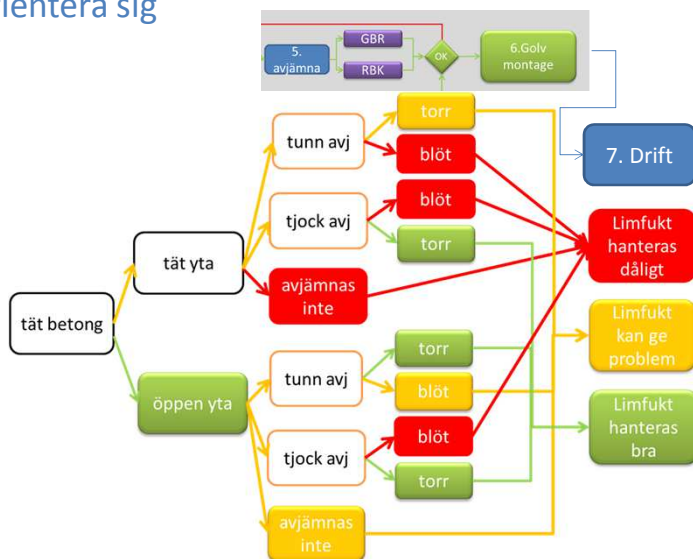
ientera sig

5. avjämna

GBR

RBK

OK

6.Golv montage

7. Drift

tät betong

tät yta

tunn avj

torr

blöt

tjock avj

blöt

torr

avjämnas inte

öppen yta

tunn avj

torr

blöt

tjock avj

blöt

torr

avjämnas inte

Limfukt hanteras dåligt

Limfukt kan ge problem

Limfukt hanteras bra